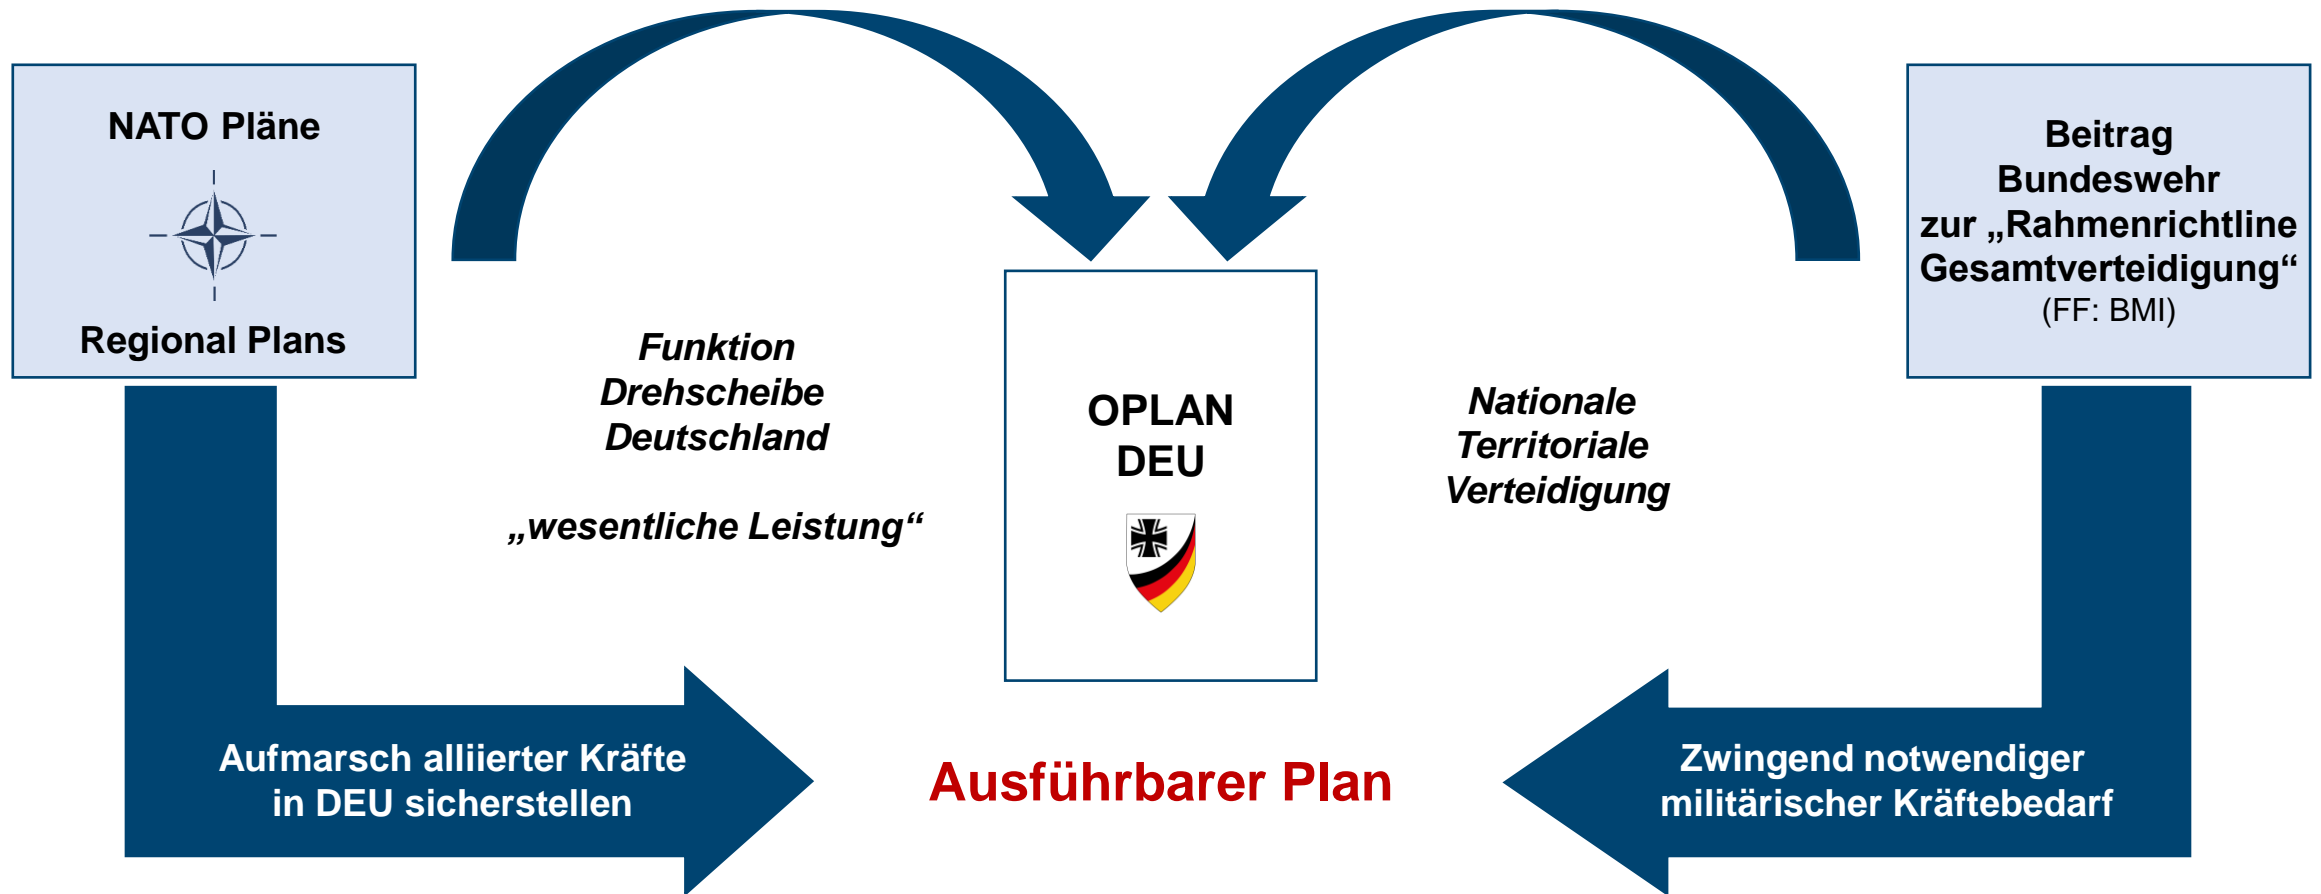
NATO Pläne

Regional Plans

Funktion
Drehscheibe
Deutschland

„wesentliche Leistung“

OPLAN
DEU

Nationale
Territoriale
Verteidigung

Beitrag
Bundeswehr
zur „Rahmenrichtline
Gesamtverteidigung“
(FF: BMI)

Aufmarsch alliierter Kräfte
in DEU sicherstellen

Ausführbarer Plan

Zwingend notwendiger
militärischer Kräftebedarf